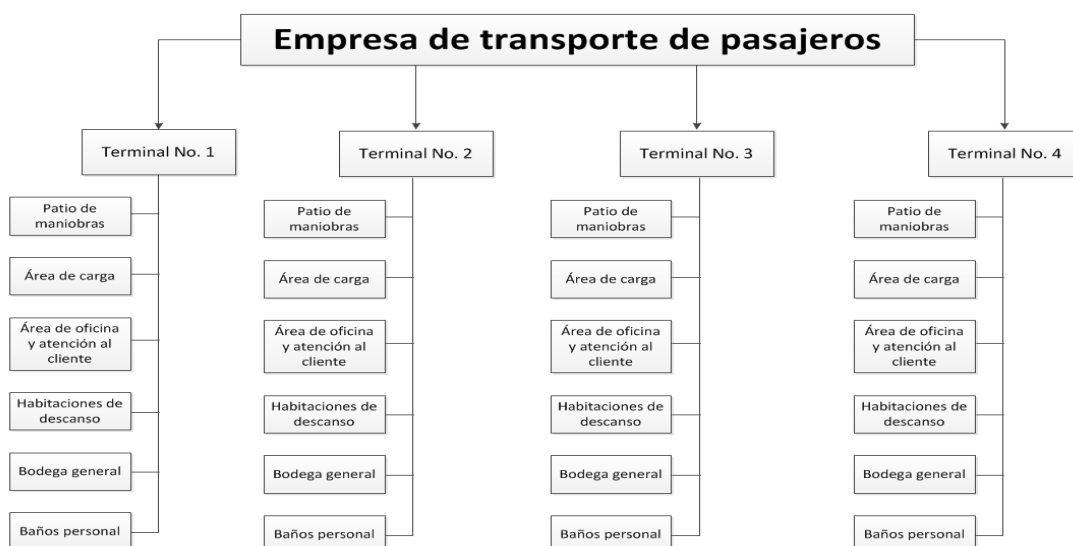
Empresa de transporte de pasajeros

Terminal No. 1

Patio de maniobras

Área de carga

Área de oficina y atención al cliente

Habitaciones de descanso

Bodega general

Baños personal

Terminal No. 2

Patio de maniobras

Área de carga

Área de oficina y atención al cliente

Habitaciones de descanso

Bodega general

Baños personal

Terminal No. 3

Patio de maniobras

Área de carga

Área de oficina y atención al cliente

Habitaciones de descanso

Bodega general

Baños personal

Terminal No. 4

Patio de maniobras

Área de carga

Área de oficina y atención al cliente

Habitaciones de descanso

Bodega general

Baños personal